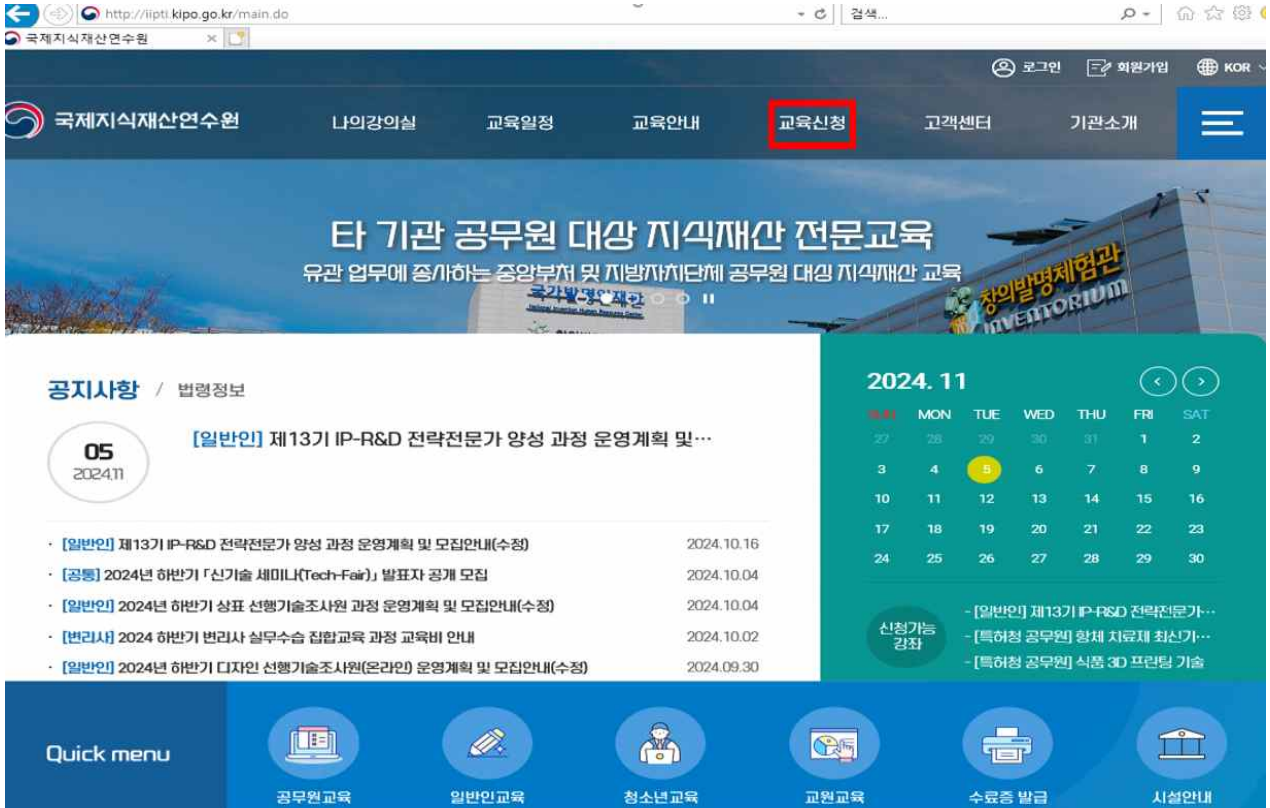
http://iipti.kipo.go.kr/main.do
검색...
국제지식재산연수원

로그인 회원가입 KOR

국제지식재산연수원 나의강의실 교육일정 교육안내 교육신청 고객센터 기관소개

타 기관 공무원 대상 지식재산 전문교육
유관 업무에 종사하는 중앙부처 및 지방자치단체 공무원 대상 지식재산 교육

국가발명인재관
창의발명체험관
INVENTORIUM

공지사항 / 법령정보

05
2024.11
[일반인] 제13기 IP-R&D 전략전문가 양성 과정 운영계획 및…

· [일반인] 제13기 IP-R&D 전략전문가 양성 과정 운영계획 및 모집안내(수정) 2024.10.16
· [공통] 2024년 하반기 「신기술 세미나(Tech-Fair)」 발표자 공개 모집 2024.10.04
· [일반인] 2024년 하반기 상표 선행기술조사원 과정 운영계획 및 모집안내(수정) 2024.10.04
· [변리사] 2024 하반기 변리사 실무수습 집합교육 과정 교육비 안내 2024.10.02
· [일반인] 2024년 하반기 디자인 선행기술조사원(온라인) 운영계획 및 모집안내(수정) 2024.09.30

2024. 11

| SUN | MON | TUE | WED | THU | FRI | SAT |
|---|---|---|---|---|---|---|
| 27 | 28 | 29 | 30 | 31 | 1 | 2 |
| 3 | 4 | 5 | 6 | 7 | 8 | 9 |
| 10 | 11 | 12 | 13 | 14 | 15 | 16 |
| 17 | 18 | 19 | 20 | 21 | 22 | 23 |
| 24 | 25 | 26 | 27 | 28 | 29 | 30 |

신청가능 강좌
- [일반인] 제13기 IP-R&D 전략전문가…
- [특허청 공무원] 항체 치료제 최신기…
- [특허청 공무원] 식품 3D 프린팅 기술

Quick menu
공무원교육 일반인교육 청소년교육 교원교육 수료증 발급 시설안내